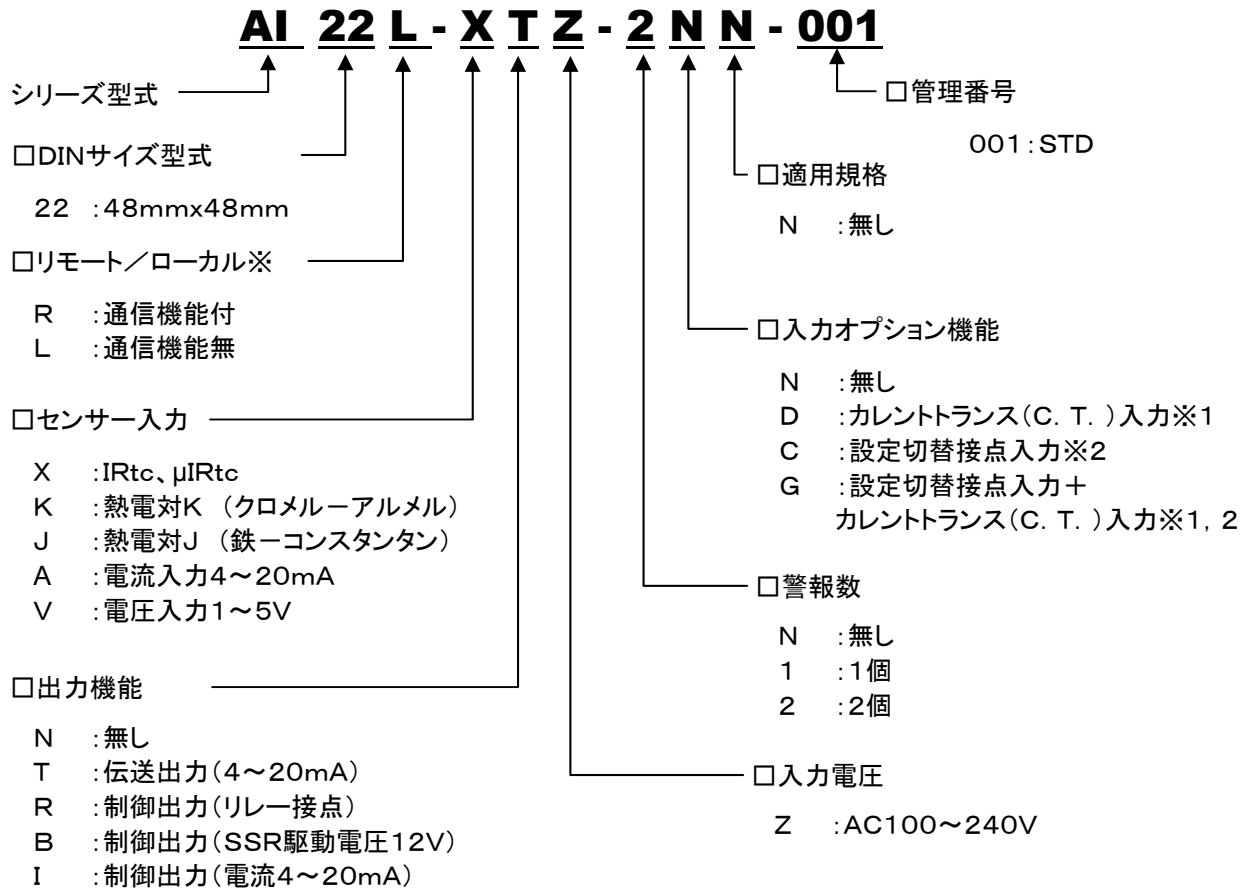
AI 22 L - X T Z - 2 N N - 001

シリーズ型式

□DINサイズ型式

22 :48mmx48mm

□リモート／ローカル※

R :通信機能付
L :通信機能無

□センサー入力

X :IRtc、μIRtc
K :熱電対K （クロメルーアルメル）
J :熱電対J （鉄ーコンスタンタン）
A :電流入力4～20mA
V :電圧入力1～5V

□出力機能

N :無し
T :伝送出力(4～20mA)
R :制御出力(リレー接点)
B :制御出力(SSR駆動電圧12V)
I :制御出力(電流4～20mA)

□管理番号

001:STD

□適用規格

N :無し

□入力オプション機能

N :無し
D :カレントトランス(C. T. )入力※1
C :設定切替接点入力※2
G :設定切替接点入力＋カレントトランス(C. T. )入力※1, 2

□警報数

N :無し
1 :1個
2 :2個

□入力電圧

Z :AC100～240V